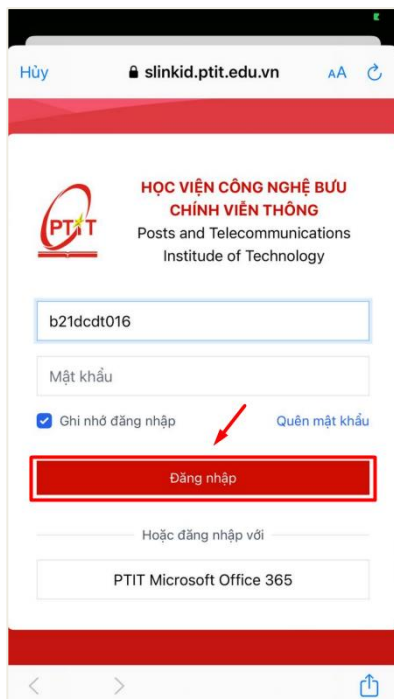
Hủy slinkid.ptit.edu.vn AA

PTIT

HỌC VIỆN CÔNG NGHỆ BƯU CHÍNH VIỄN THÔNG
Posts and Telecommunications Institude of Technology

b21dcdt016

Mật khẩu

Ghi nhớ đăng nhập

Quên mật khẩu

Đăng nhập

Hoặc đăng nhập với

PTIT Microsoft Office 365